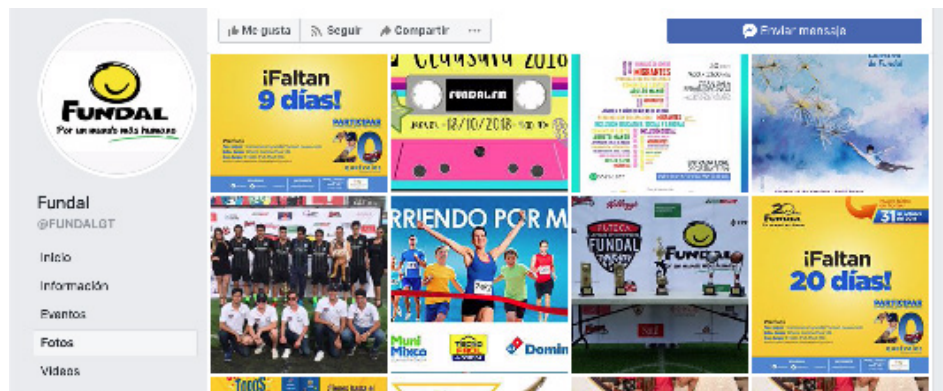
FUNDAL
Por un mundo más humano

Fundal
@FUNDALGT

Inicio
Información
Eventos
Fotos
Videos

Me gusta
Seguir
Compartir
···
Enviar mensaje

¡Faltan 9 días!
20

Clausura 2018
FUNDAL.FM
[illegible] 18/10/2018 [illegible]

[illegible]

¡Faltan 20 días!
20
31

RRIENDO POR M
Muni Mixco
Domin

FUTECA
FUNDAL
FUNDAL